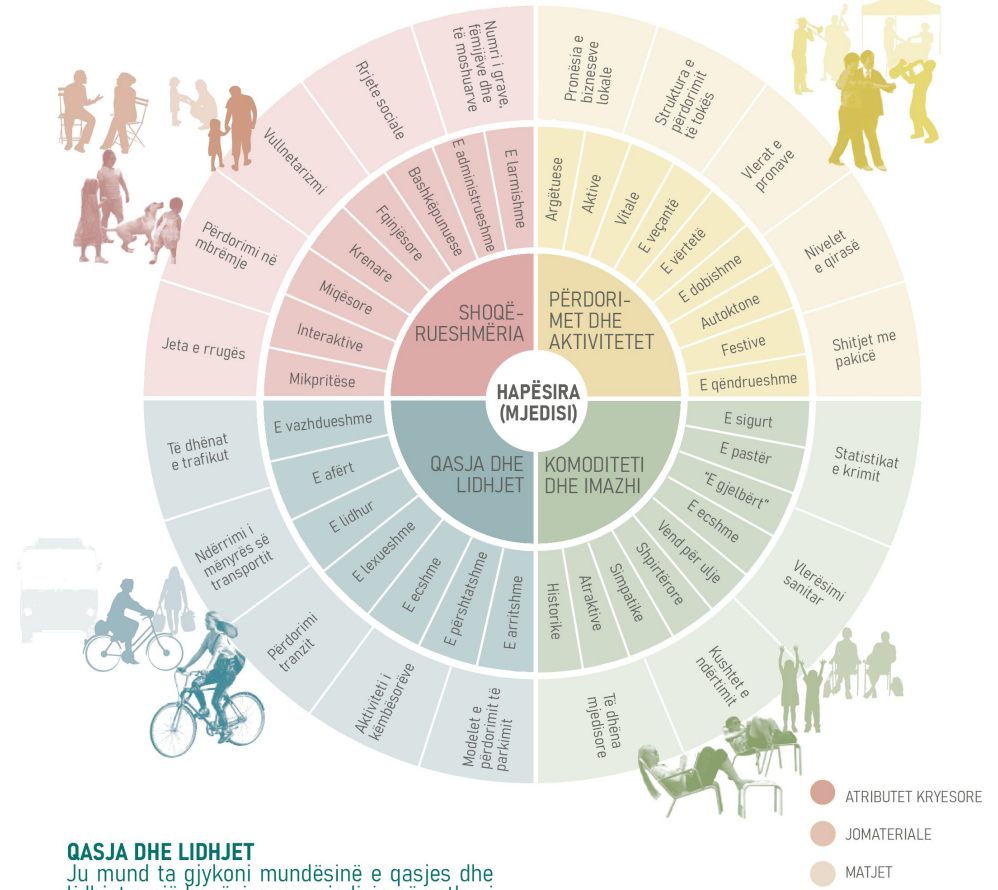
HAPËSIRA (MJEDISI)

SHOQË-RUESHMËRIA

PËRDORI-MET DHE AKTIVITETET

QASJA DHE LIDHJET

KOMODITETI DHE IMAZHI

Mikpritëse
Interaktive
Miqësore
Krenare
Fqinjësore
Bashkëpunuese
E administrueshme
E larmishme

Jeta e rrugës
Përdorimi në mbrëmje
Vullnetarizmi
Rrjete sociale
Numri i grave, fëmijëve dhe të moshuarve

Argëtuese
Aktive
Vitale
E veçantë
E vërtetë
E dobishme
Autoktone
Festive
E qëndrueshme

Pronësia e bizneseve lokale
Struktura e përdorimit të tokës
Vlerat e pronave
Nivelet e qirasë
Shitjet me pakicë

E sigurt
E pastër
"E gjelbërt"
E ecshme
Vend për ulje
Shpirtërore
Simpatike
Atraktive
Historike

Statistikat e krimit
Vlerësimi sanitar
Kushtet e ndërtimit
Të dhëna mjedisore

E vazhdueshme
E afërt
E lidhur
E lexueshme
E ecshme
E përshtatshme
E arritshme

Të dhënat e trafikut
Ndërrimi i mënyrës së transportit
Përdorimi tranzit
Aktiviteti i këmbësorëve
Modelet e përdorimit të parkimit

ATRIBUTET KRYESORE
JOMATERIALE
MATJET

QASJA DHE LIDHJET
Ju mund ta gjykoni mundësinë e qasjes dhe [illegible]